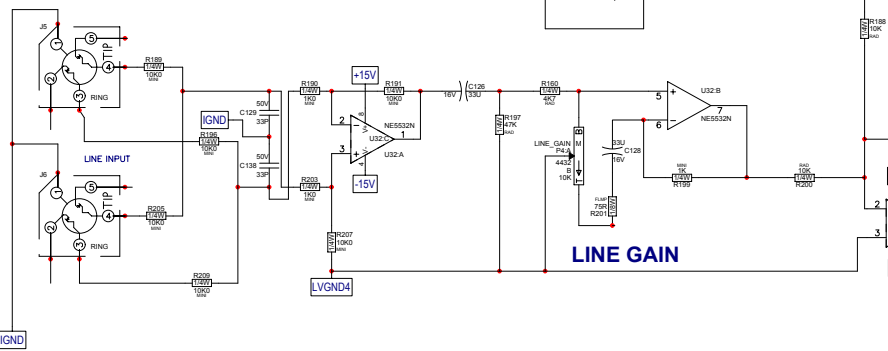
J5
5
1
TIP
4
2
3
RING
R189
1/4W
10K0
MINI
LINE INPUT
J6
5
1
TIP
4
2
3
RING
R205
1/4W
10K0
MINI
R209
1/4W
10K0
MINI
IGND
IGND
R196
1/4W
10K0
MINI
C129
33P
50V
C138
33P
50V
R190
1/4W
1K0
MINI
R203
1/4W
1K0
MINI
+15V
-15V
2
3
8
4
1
U32:C
NE5532N
U32:A
R191
1/4W
10K0
MINI
R207
1/4W
10K0
MINI
LVGND4
16V
C126
33U
R197
1/4W
47K
RAD
R160
1/4W
4K7
RAD
LINE_GAIN
P4:A
4432
B
10K
M
B
T
C128
33U
16V
FLMP
75R
R201
1/4W
LINE GAIN
5
6
7
U32:B
NE5532N
MINI
1K
1/4W
R199
RAD
10K
1/4W
R200
R188
10K
RAD
1/4W
2
3